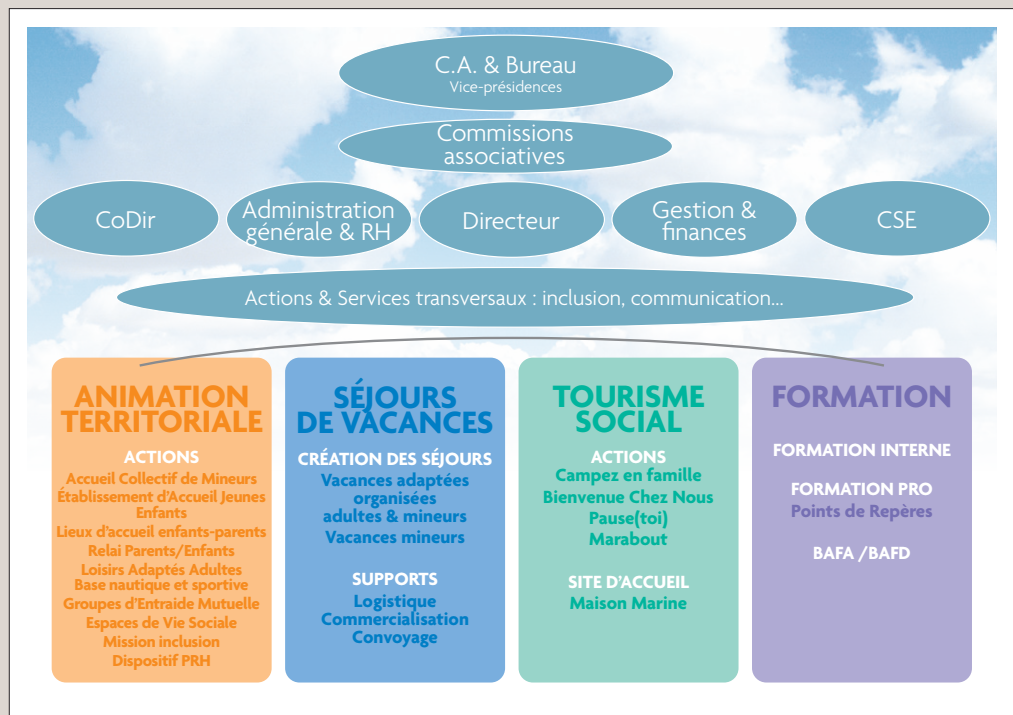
C.A. & Bureau
Vice-présidences

Commissions associatives

CoDir

Administration générale & RH

Directeur

Gestion & finances

CSE

Actions & Services transversaux : inclusion, communication...

ANIMATION TERRITORIALE

ACTIONS
Accueil Collectif de Mineurs
Établissement d'Accueil Jeunes Enfants
Lieux d'accueil enfants-parents
Relai Parents/Enfants
Loisirs Adaptés Adultes
Base nautique et sportive
Groupes d'Entraide Mutuelle
Espaces de Vie Sociale
Mission inclusion
Dispositif PRH

SÉJOURS DE VACANCES

CRÉATION DES SÉJOURS
Vacances adaptées organisées adultes & mineurs
Vacances mineurs

SUPPORTS
Logistique
Commercialisation
Convoyage

TOURISME SOCIAL

ACTIONS
Campez en famille
Bienvenue Chez Nous
Pause(toi)
Marabout

SITE D'ACCUEIL
Maison Marine

FORMATION

FORMATION INTERNE

FORMATION PRO
Points de Repères

BAFA /BAFD